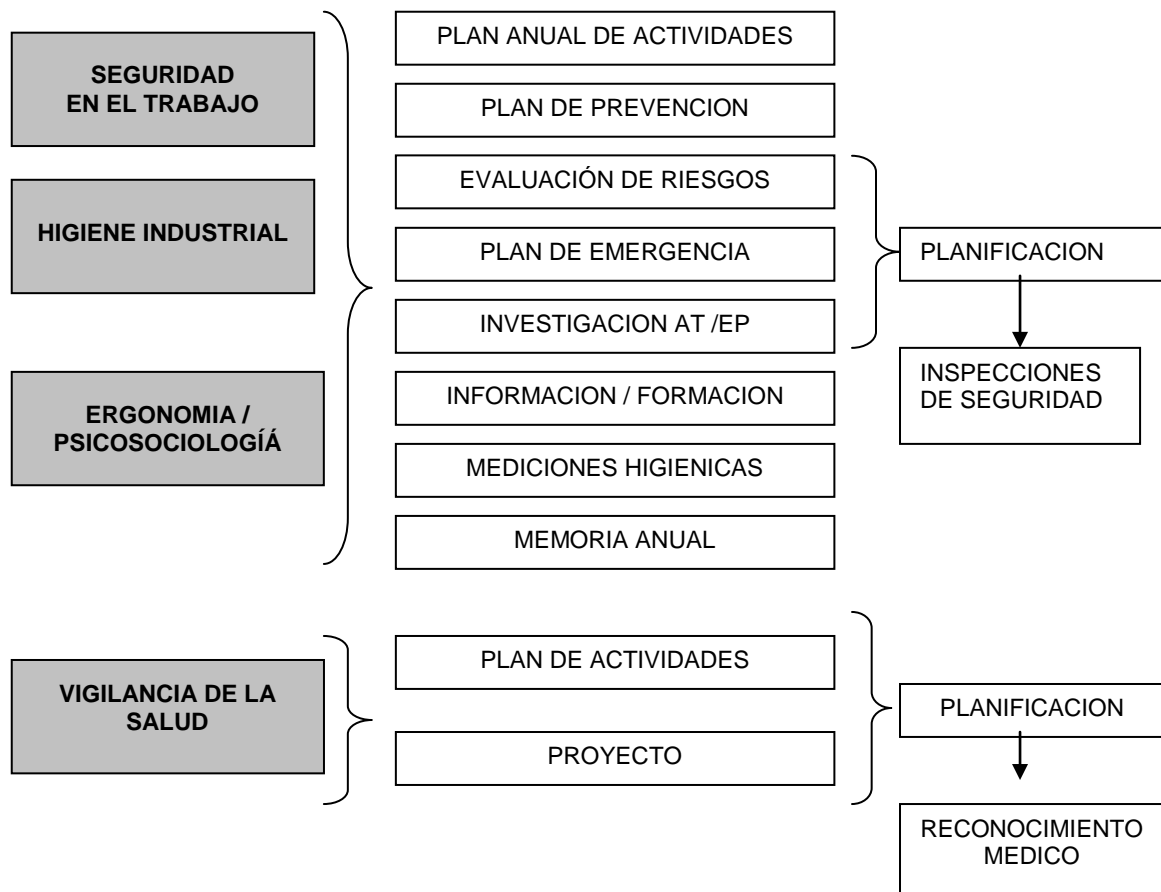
SEGURIDAD EN EL TRABAJO

HIGIENE INDUSTRIAL

ERGONOMIA / PSICOSOCIOLOGÍÁ

PLAN ANUAL DE ACTIVIDADES

PLAN DE PREVENCION

EVALUACIÓN DE RIESGOS

PLAN DE EMERGENCIA

INVESTIGACION AT /EP

INFORMACION / FORMACION

MEDICIONES HIGIENICAS

MEMORIA ANUAL

PLANIFICACION

INSPECCIONES DE SEGURIDAD

VIGILANCIA DE LA SALUD

PLAN DE ACTIVIDADES

PROYECTO

PLANIFICACION

RECONOCIMIENTO MEDICO